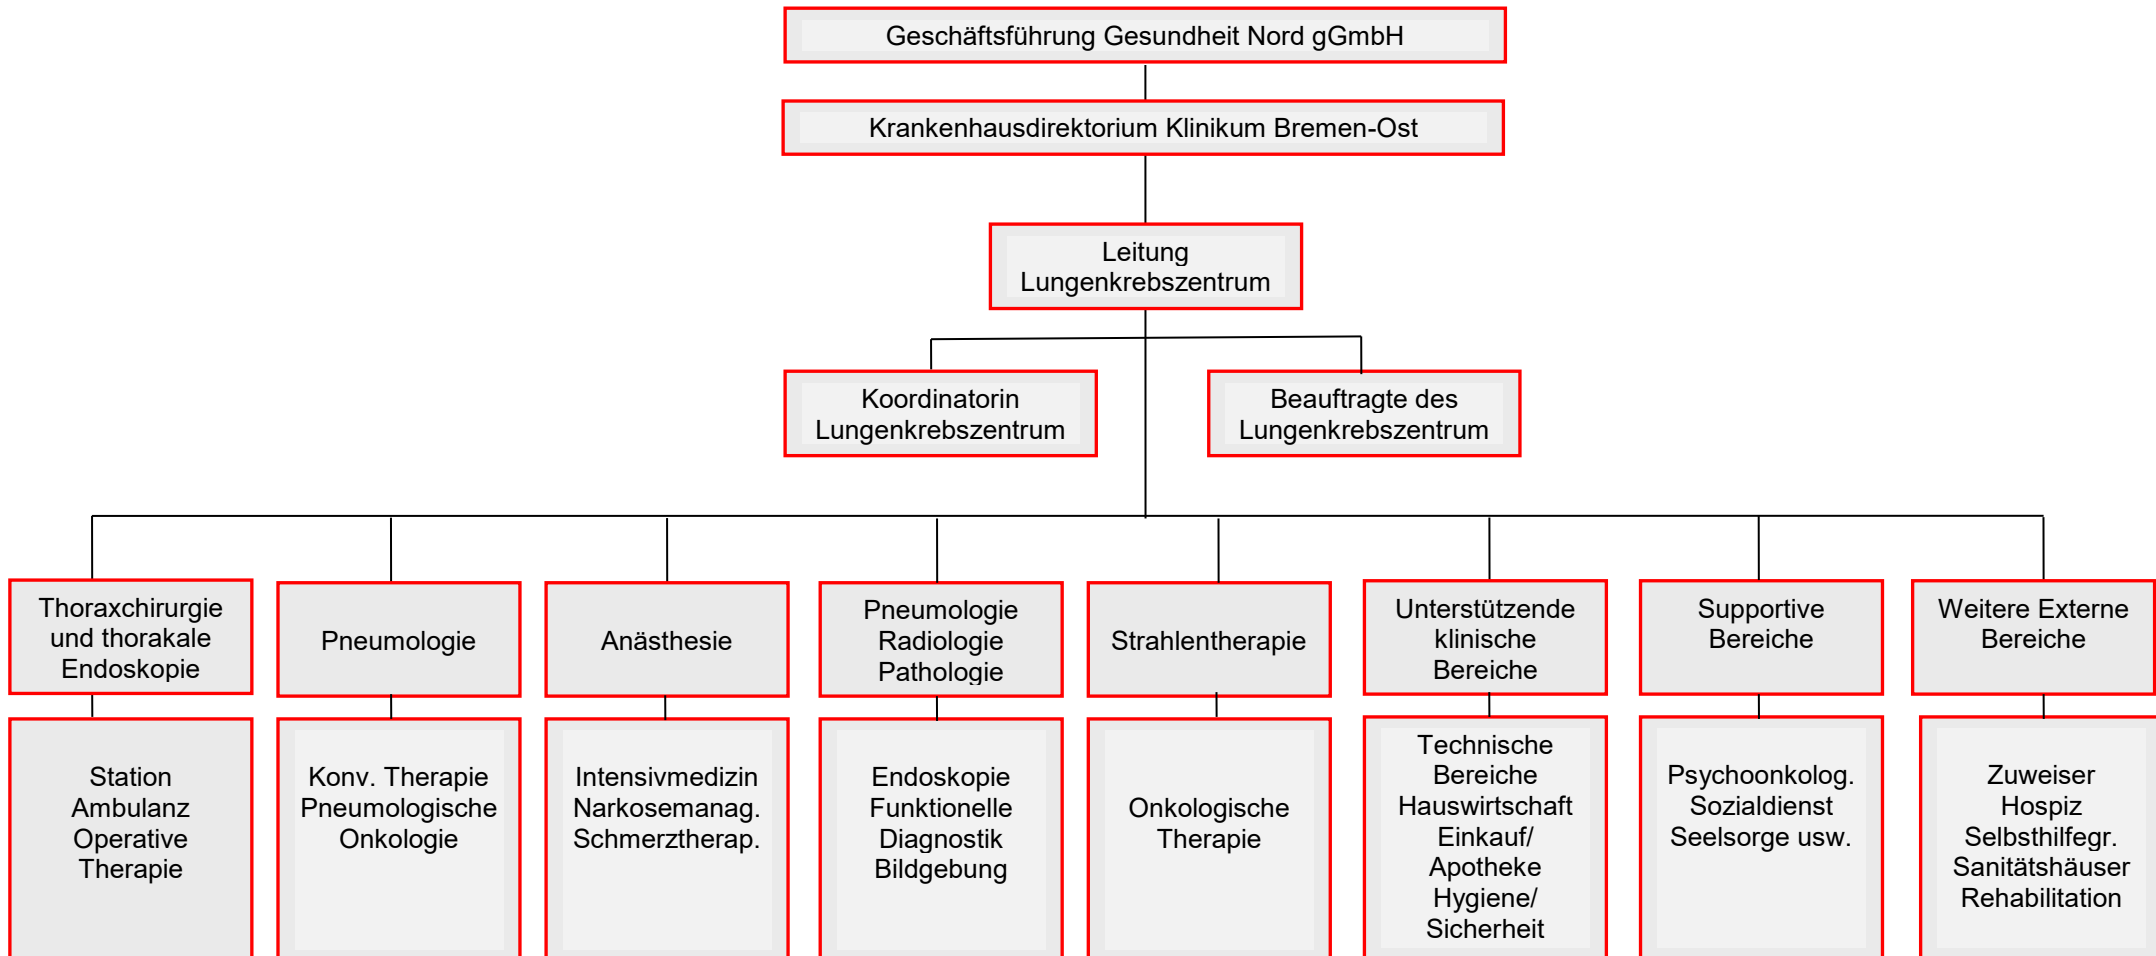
Geschäftsführung Gesundheit Nord gGmbH

Krankenhausdirektorium Klinikum Bremen-Ost

Leitung Lungenkrebszentrum

Koordinatorin Lungenkrebszentrum

Beauftragte des Lungenkrebszentrum

Thoraxchirurgie und thorakale Endoskopie

Station Ambulanz Operative Therapie

Pneumologie

Konv. Therapie Pneumologische Onkologie

Anästhesie

Intensivmedizin Narkosemanag. Schmerztherap.

Pneumologie Radiologie Pathologie

Endoskopie Funktionelle Diagnostik Bildgebung

Strahlentherapie

Onkologische Therapie

Unterstützende klinische Bereiche

Technische Bereiche Hauswirtschaft Einkauf/ Apotheke Hygiene/ Sicherheit

Supportive Bereiche

Psychoonkolog. Sozialdienst Seelsorge usw.

Weitere Externe Bereiche

Zuweiser Hospiz Selbsthilfegr. Sanitätshäuser Rehabilitation